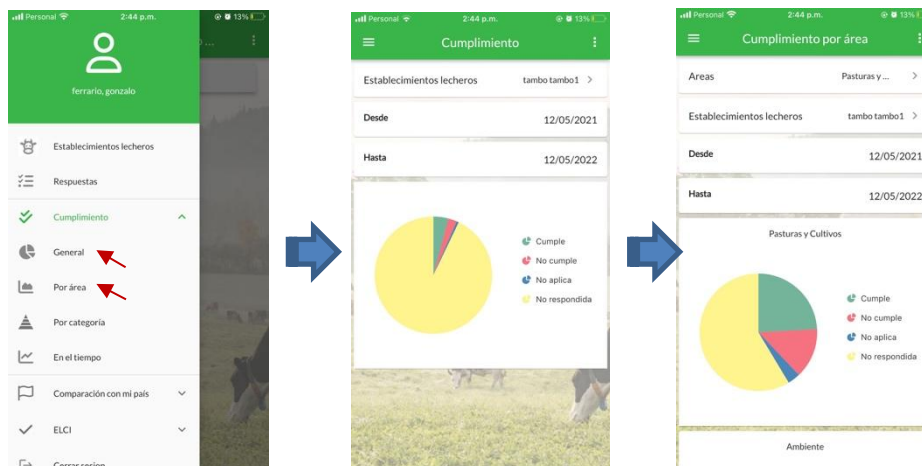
Personal 2:44 p.m. 13%

ferrario, gonzalo

Establecimientos lecheros

Respuestas

Cumplimiento

General

Por área

Por categoría

En el tiempo

Comparación con mi país

ELCI

Cerrar sesion

Personal 2:44 p.m. 13%

Cumplimiento

Establecimientos lecheros tambo tambo1

Desde 12/05/2021

Hasta 12/05/2022

Cumple
No cumple
No aplica
No respondida

Personal 2:44 p.m. 13%

Cumplimiento por área

Areas Pasturas y ...

Establecimientos lecheros tambo tambo1

Desde 12/05/2021

Hasta 12/05/2022

Pasturas y Cultivos

Cumple
No cumple
No aplica
No respondida

Ambiente